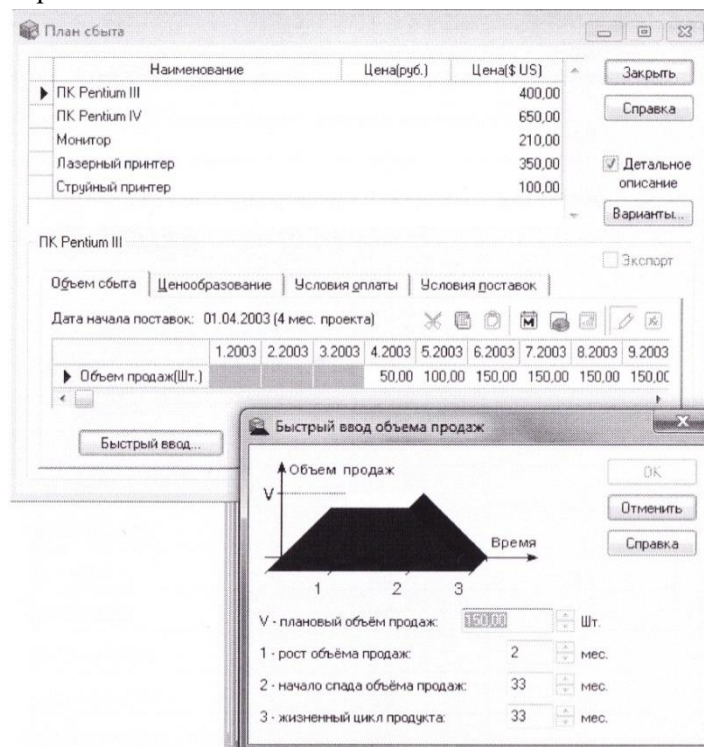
План сбыта

| Наименование | Цена(руб.) | Цена($ US) |
|---|---|---|
| ПК Pentium III | | 400,00 |
| ПК Pentium IV | | 650,00 |
| Монитор | | 210,00 |
| Лазерный принтер | | 350,00 |
| Струйный принтер | | 100,00 |

Закрыть

Справка

Детальное описание

Варианты...

ПК Pentium III

Экспорт

Объем сбыта | Ценообразование | Условия оплаты | Условия поставок

Дата начала поставок: 01.04.2003 (4 мес. проекта)

| | 1.2003 | 2.2003 | 3.2003 | 4.2003 | 5.2003 | 6.2003 | 7.2003 | 8.2003 | 9.2003 |
|---|---|---|---|---|---|---|---|---|---|
| Объем продаж(Шт.) | | | | 50,00 | 100,00 | 150,00 | 150,00 | 150,00 | 150,0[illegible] |

Быстрый ввод...

Быстрый ввод объема продаж

Объем продаж

V

Время

1 2 3

OK

Отменить

Справка

V - плановый объём продаж: 150,00 Шт.

1 - рост объёма продаж: 2 мес.

2 - начало спада объёма продаж: 33 мес.

3 - жизненный цикл продукта: 33 мес.